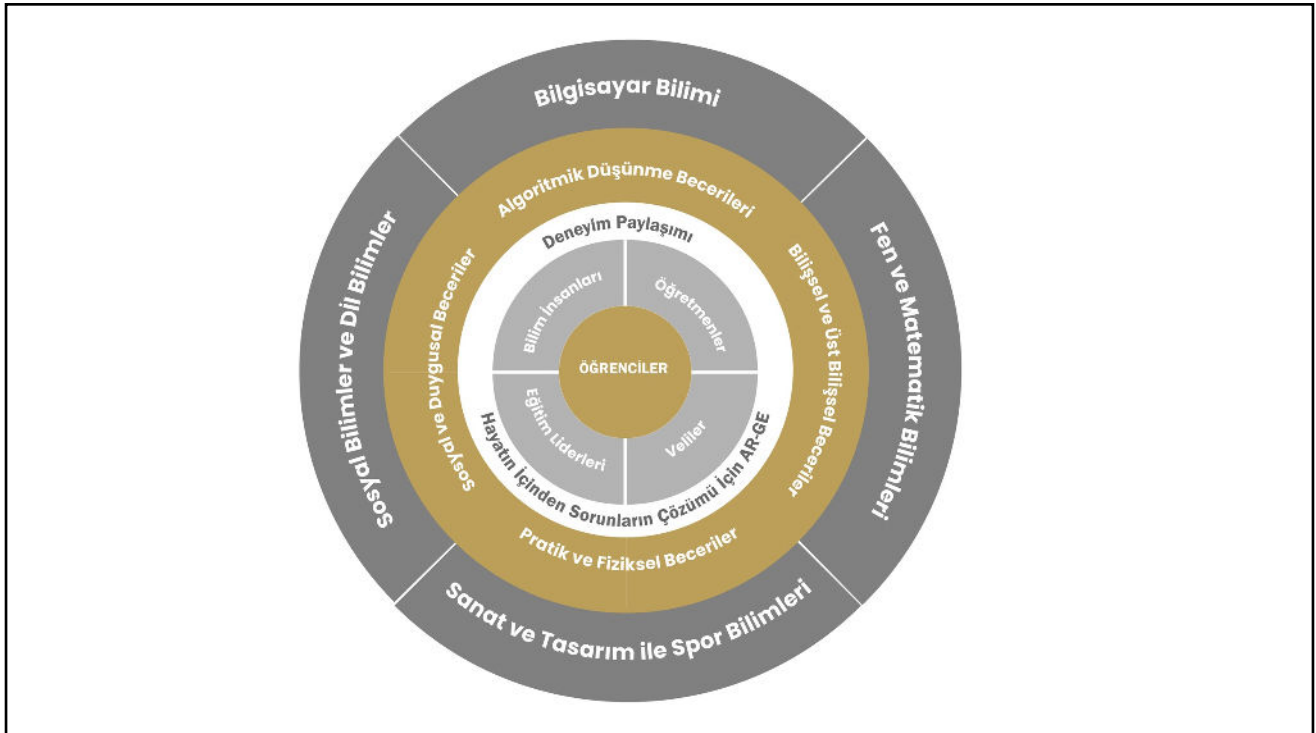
Bilgisayar Bilimi

Fen ve Matematik Bilimleri

Sanat ve Tasarım ile Spor Bilimleri

Sosyal Bilimler ve Dil Bilimler

Algoritmik Düşünme Becerileri

Bilişsel ve Üst Bilişsel Beceriler

Pratik ve Fiziksel Beceriler

Sosyal ve Duygusal Beceriler

Deneyim Paylaşımı

Hayatın İçinden Sorunların Çözümü İçin AR-GE

Bilim İnsanları

Öğretmenler

Veliler

Eğitim Liderleri

ÖĞRENCİLER